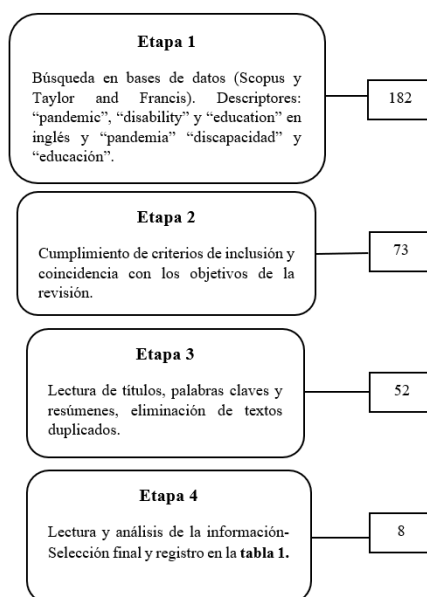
Etapa 1

Búsqueda en bases de datos (Scopus y Taylor and Francis). Descriptores: "pandemic", "disability" y "education" en inglés y "pandemia" "discapacidad" y "educación".

182

Etapa 2

Cumplimiento de criterios de inclusión y coincidencia con los objetivos de la revisión.

73

Etapa 3

Lectura de títulos, palabras claves y resúmenes, eliminación de textos duplicados.

52

Etapa 4

Lectura y análisis de la información- Selección final y registro en la **tabla 1.**

8